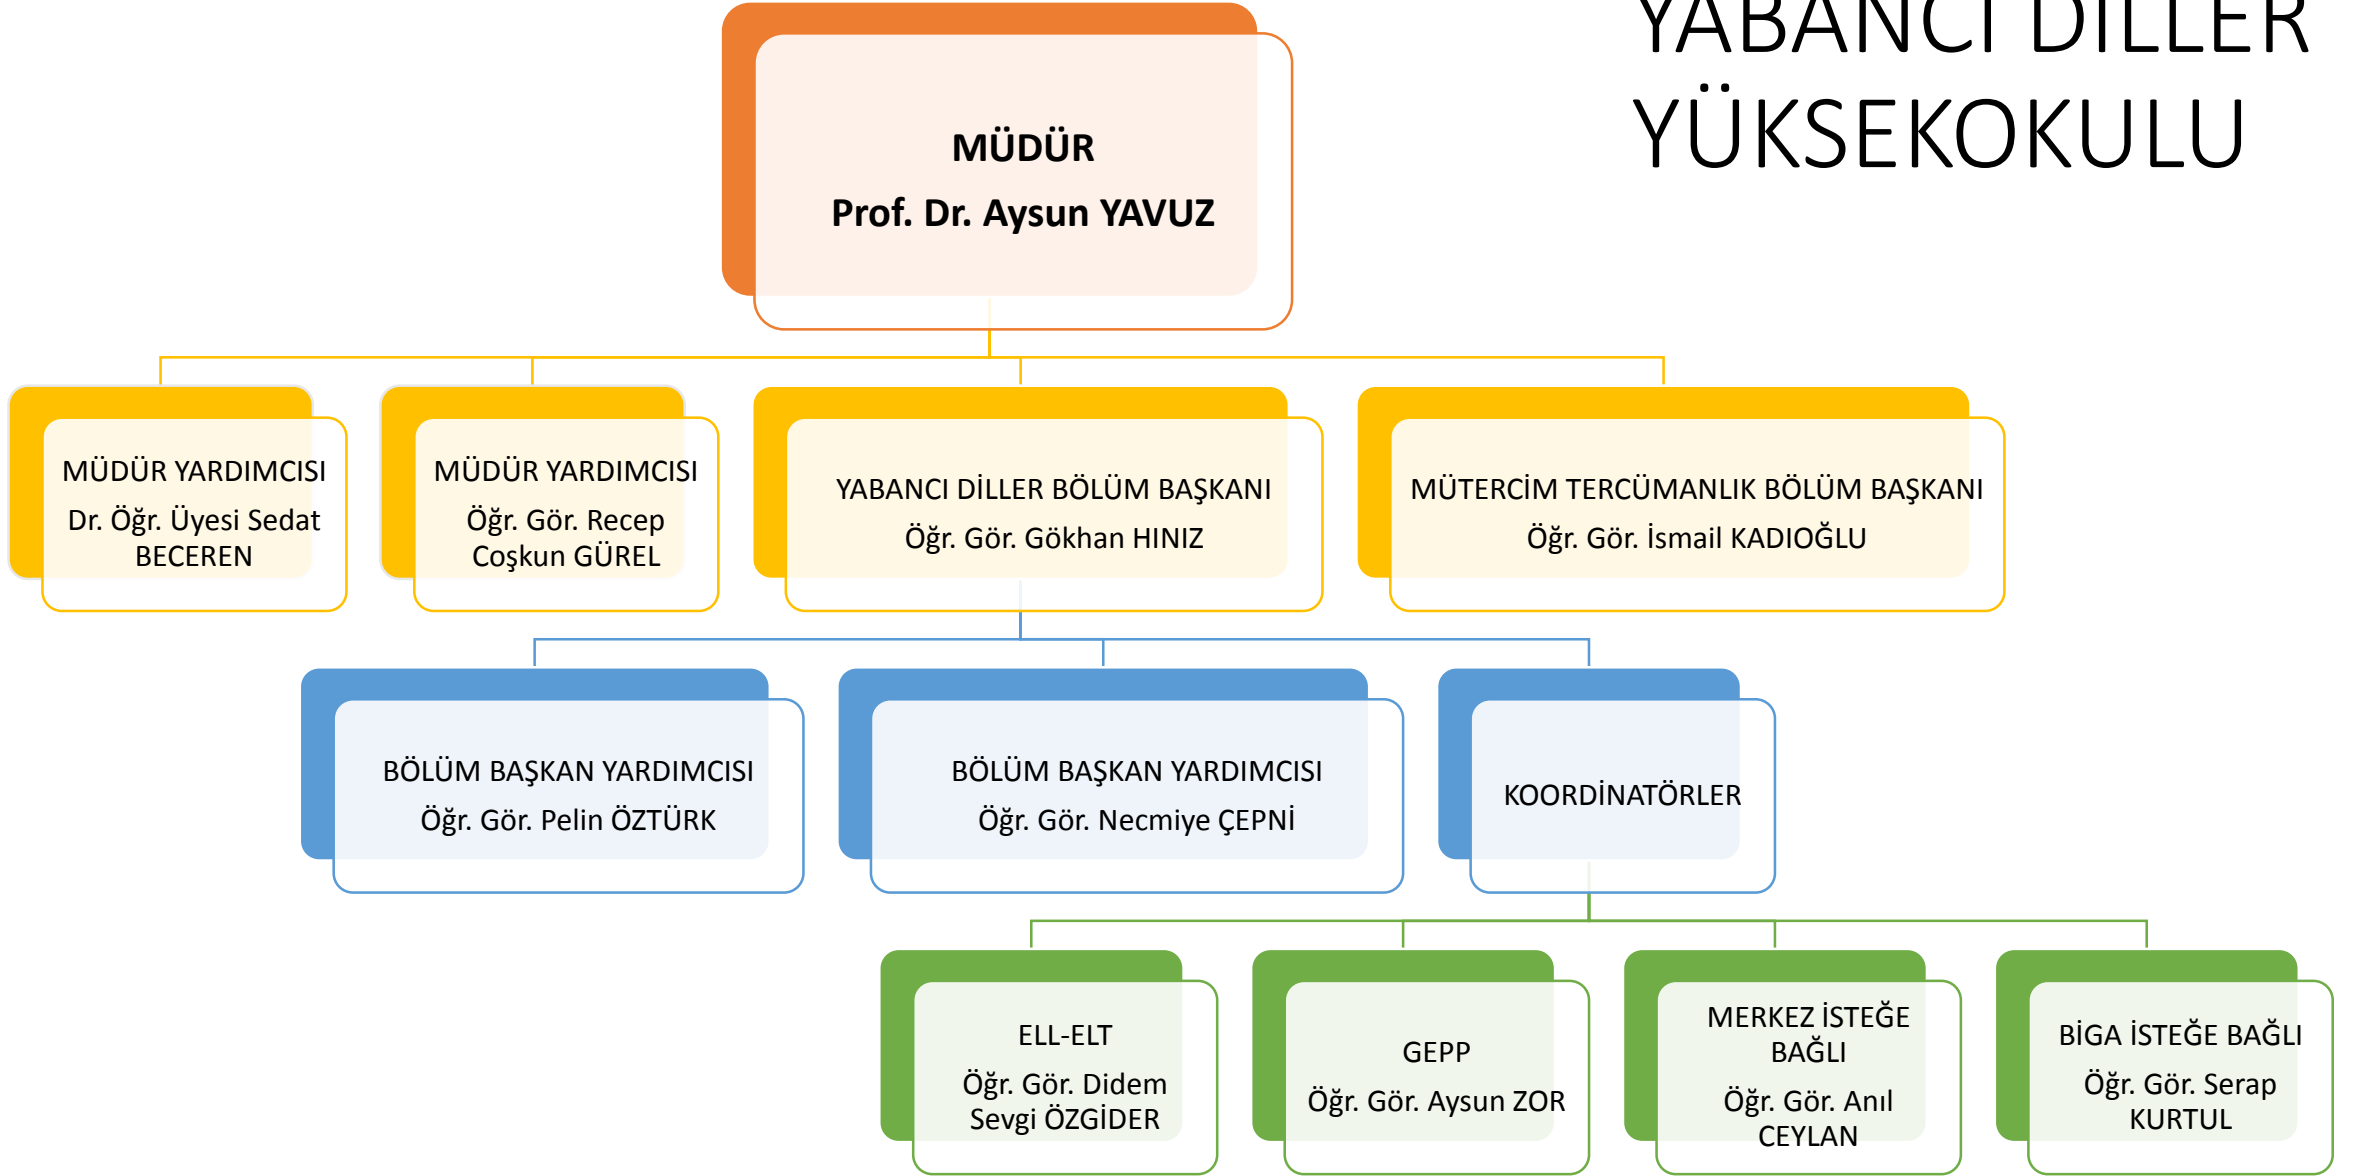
YABANCI DİLLER YÜKSEKOKULU

MÜDÜR
Prof. Dr. Aysun YAVUZ

MÜDÜR YARDIMCISI
Dr. Öğr. Üyesi Sedat BECEREN

MÜDÜR YARDIMCISI
Öğr. Gör. Recep Coşkun GÜREL

YABANCI DİLLER BÖLÜM BAŞKANI
Öğr. Gör. Gökhan HINIZ

MÜTERCİM TERCÜMANLIK BÖLÜM BAŞKANI
Öğr. Gör. İsmail KADIOĞLU

BÖLÜM BAŞKAN YARDIMCISI
Öğr. Gör. Pelin ÖZTÜRK

BÖLÜM BAŞKAN YARDIMCISI
Öğr. Gör. Necmiye ÇEPNİ

KOORDİNATÖRLER

ELL-ELT
Öğr. Gör. Didem Sevgi ÖZGİDER

GEPP
Öğr. Gör. Aysun ZOR

MERKEZ İSTEĞE BAĞLI
Öğr. Gör. Anıl CEYLAN

BİGA İSTEĞE BAĞLI
Öğr. Gör. Serap KURTUL